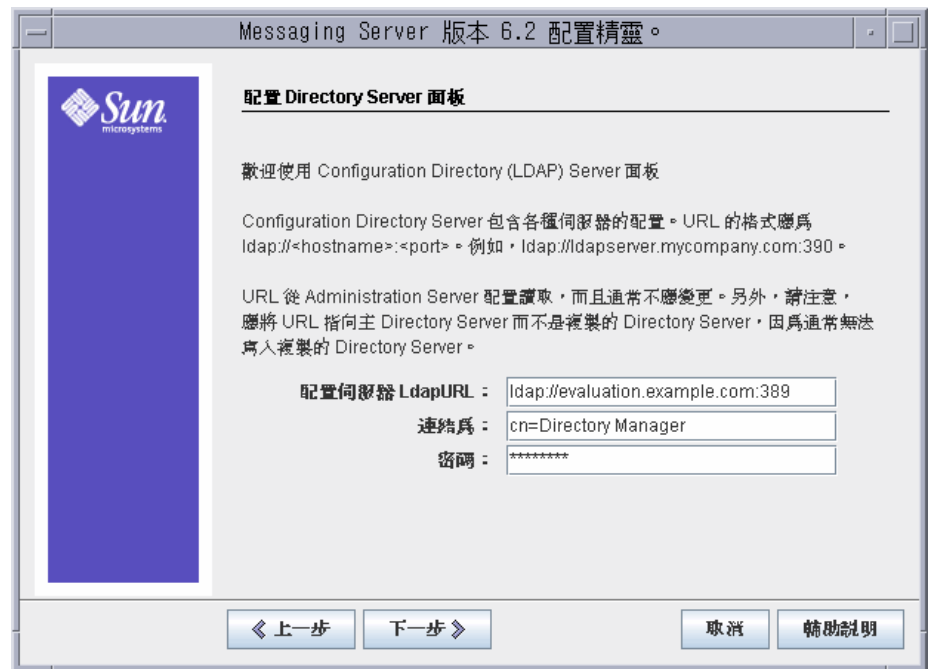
Messaging Server 版本 6.2 配置精靈。

Sun microsystems

配置 Directory Server 面板

歡迎使用 Configuration Directory (LDAP) Server 面板

Configuration Directory Server 包含各種伺服器的配置。URL 的格式應為 ldap://<hostname>:<port>。例如，ldap://ldapserver.mycompany.com:390。

URL 從 Administration Server 配置讀取，而且通常不應變更。另外，請注意，應將 URL 指向主 Directory Server 而不是複製的 Directory Server，因為通常無法寫入複製的 Directory Server。

配置伺服器 LdapURL： ldap://evaluation.example.com:389

連結為： cn=Directory Manager

密碼： ********

《 上一步

下一步 》

取消

輔助說明